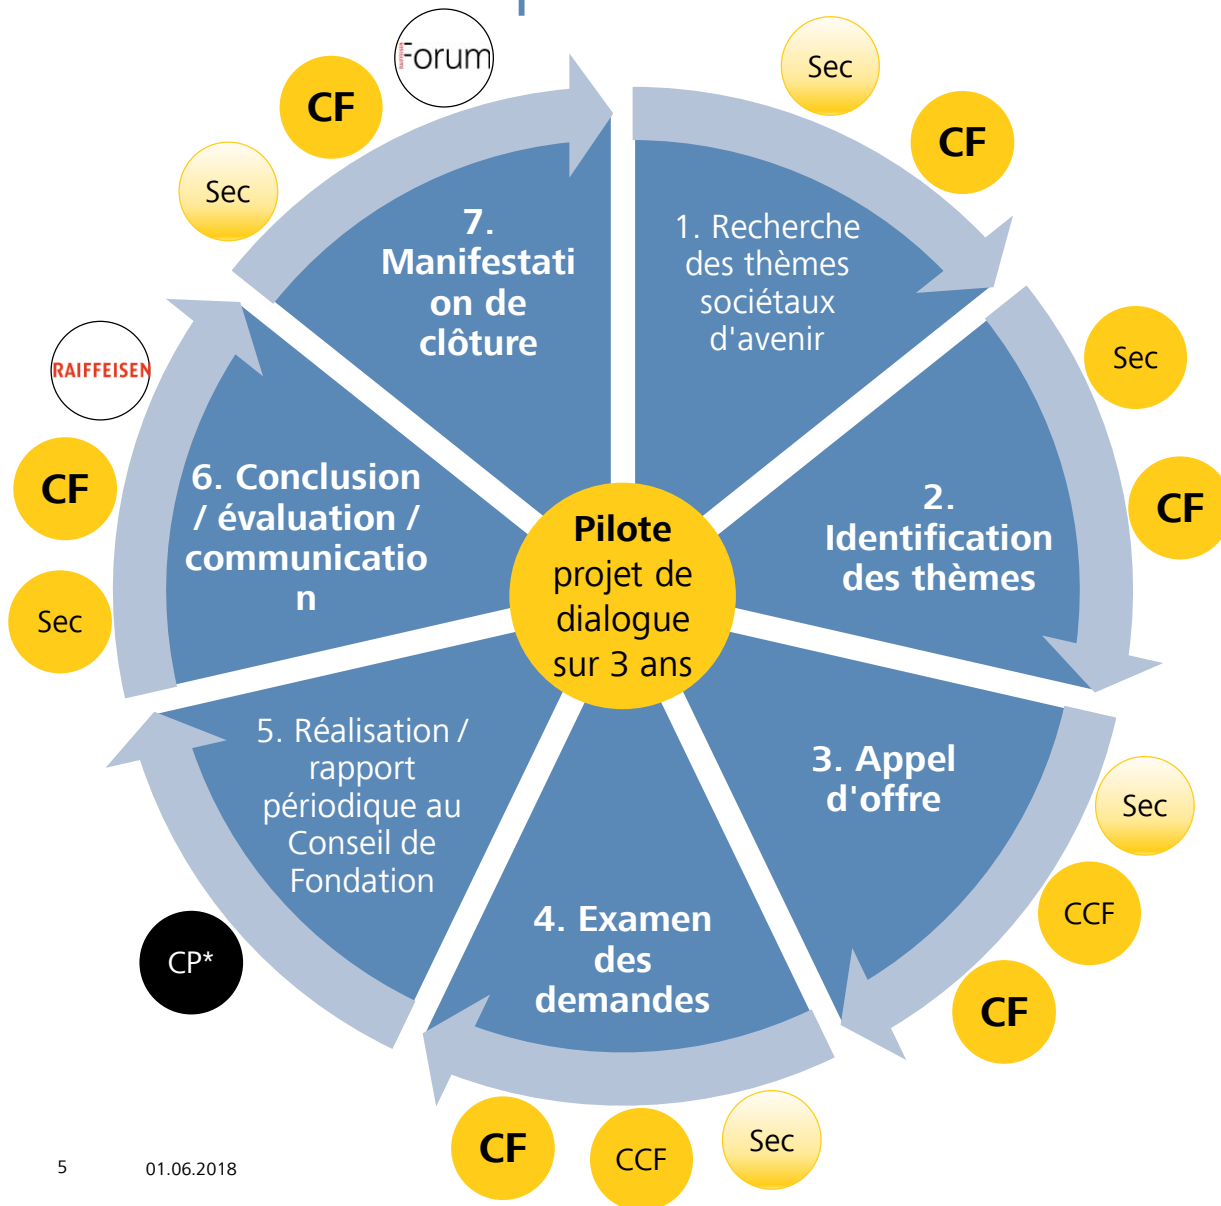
Forum

CF

Sec

Sec

CF

7. Manifestation de clôture

1. Recherche des thèmes sociétaux d'avenir

Sec

RAIFFEISEN

CF

2. Identification des thèmes

CF

6. Conclusion / évaluation / communication

Pilote projet de dialogue sur 3 ans

Sec

5. Réalisation / rapport périodique au Conseil de Fondation

3. Appel d'offre

Sec

CCF

CP*

4. Examen des demandes

CF

CF

CCF

Sec

5

01.06.2018